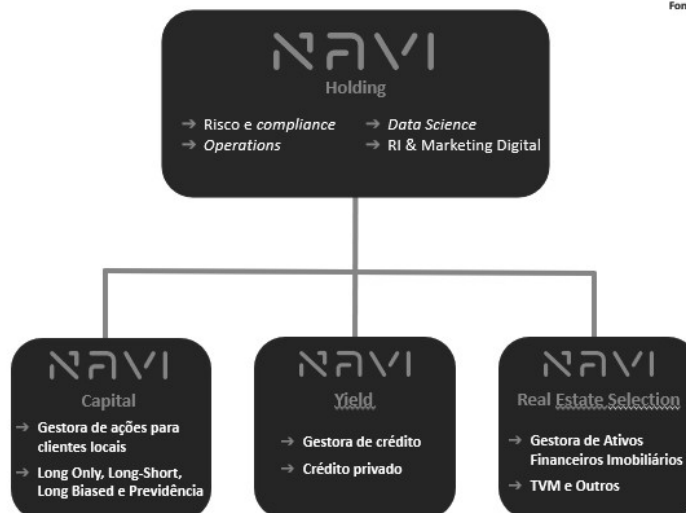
Fon

NAVI
Holding

→ Risco e *compliance*
→ *Operations*
→ *Data Science*
→ RI & Marketing Digital

NAVI
Capital

→ Gestora de ações para clientes locais
→ Long Only, Long-Short, Long Biased e Previdência

NAVI
Yield

→ Gestora de crédito
→ Crédito privado

NAVI
Real Estate Selection

→ Gestora de Ativos Financeiros Imobiliários
→ TVM e Outros